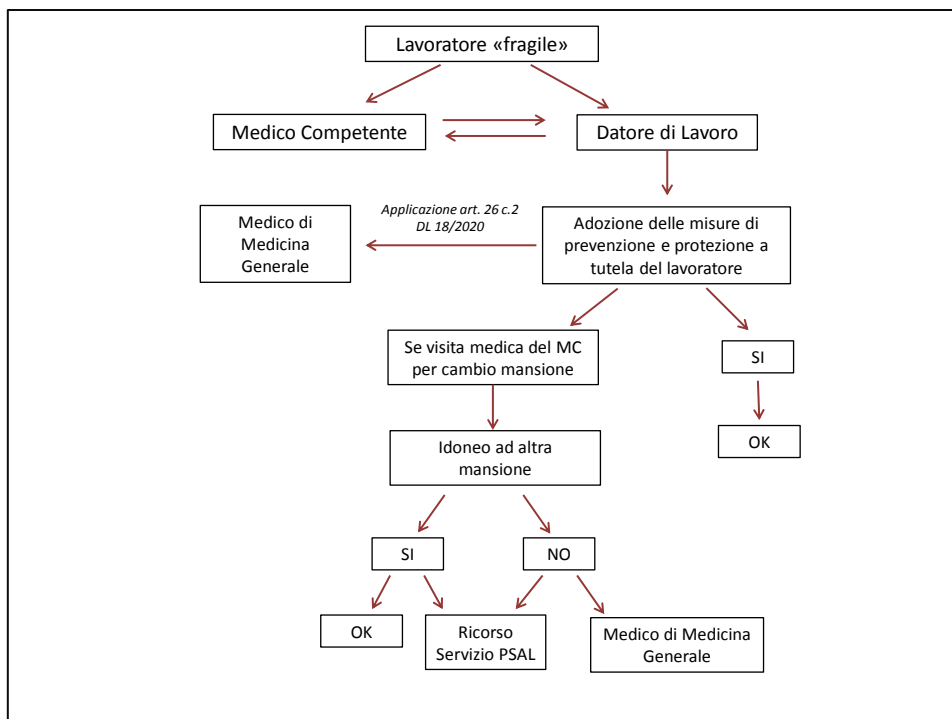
Lavoratore «fragile»

Medico Competente

Datore di Lavoro

Applicazione art. 26 c.2 DL 18/2020

Medico di Medicina Generale

Adozione delle misure di prevenzione e protezione a tutela del lavoratore

Se visita medica del MC per cambio mansione

SI

OK

Idoneo ad altra mansione

SI

NO

OK

Ricorso Servizio PSAL

Medico di Medicina Generale